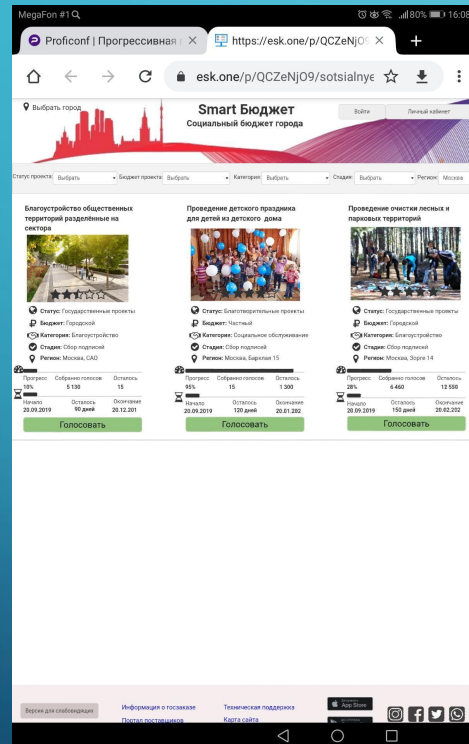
MegaFon #1

80% 16:08

Proficonf | Прогрессивная ×

https://esk.one/p/QCZeNjO9 ×

esk.one/p/QCZeNjO9/sotsialnye

Выбрать город

Smart Бюджет

Социальный бюджет города

Войти

Личный кабинет

Статус проекта: Выбрать

Бюджет проекта: Выбрать

Категория: Выбрать

Стадия: Выбрать

Регион: Москва

Благоустройство общественных территорий разделённые на сектора

Статус: Государственные проекты

Бюджет: Городской

Категория: Благоустройство

Стадия: Сбор подписей

Регион: Москва, САО

| Прогресс | Собранно голосов | Осталось |
|---|---|---|
| 10% | 5 130 | 15 |

| Начало | Осталось | Окончание |
|---|---|---|
| 20.09.2019 | 90 дней | 20.12.201 |

Голосовать

Проведение детского праздника для детей из детского дома

Статус: Благотворительные проекты

Бюджет: Частный

Категория: Социальное обслуживание

Стадия: Сбор подписей

Регион: Москва, Бирюлев 15

| Прогресс | Собранно голосов | Осталось |
|---|---|---|
| 95% | 15 | 1 300 |

| Начало | Осталось | Окончание |
|---|---|---|
| 20.09.2019 | 120 дней | 20.01.202 |

Голосовать

Проведение очистки лесных и парковых территорий

Статус: Государственные проекты

Бюджет: Городской

Категория: Благоустройство

Стадия: Сбор подписей

Регион: Москва, Зорге 14

| Прогресс | Собранно голосов | Осталось |
|---|---|---|
| 28% | 6 460 | 12 550 |

| Начало | Осталось | Окончание |
|---|---|---|
| 20.09.2019 | 150 дней | 20.02.202 |

Голосовать

Версия для слабовидящих

Информация о госзаказе

Портал поставщиков

Техническая поддержка

Карта сайта

App Store